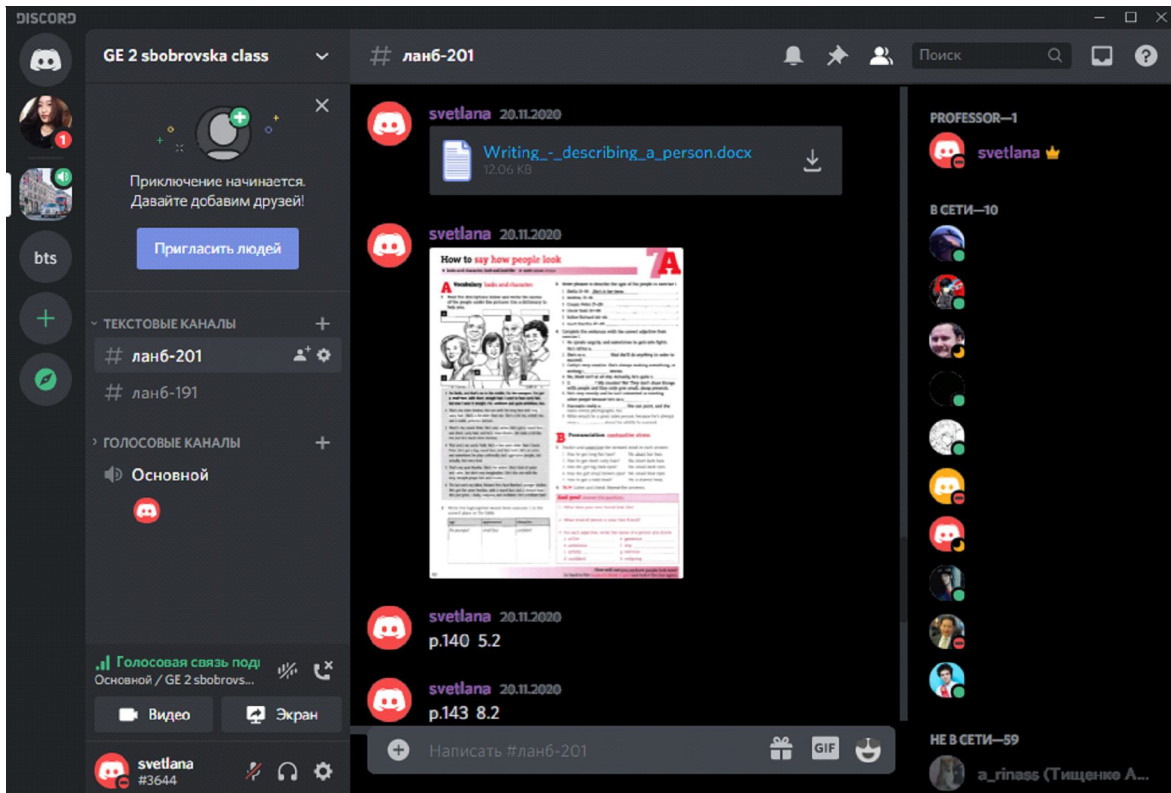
DISCORD

1

bts

GE 2 sbobrovska class

Приключение начинается. Давайте добавим друзей!

Пригласить людей

ТЕКСТОВЫЕ КАНАЛЫ

# ланб-201

# ланб-191

ГОЛОСОВЫЕ КАНАЛЫ

Основной

Голосовая связь подк
Основной / GE 2 sbobrovs...

Видео

Экран

svetlana
#3644

# ланб-201

Поиск

svetlana 20.11.2020

Writing_-_describing_a_person.docx
12.06 KB

svetlana 20.11.2020

How to say how people look

7A

A Vocabulary looks and character

B Pronunciation contrastive stress

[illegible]

svetlana 20.11.2020
p.140 5.2

svetlana 20.11.2020
p.143 8.2

Написать #ланб-201

GIF

PROFESSOR—1

svetlana

В СЕТИ—10

НЕ В СЕТИ—59

a_rinass (Тищенко А...